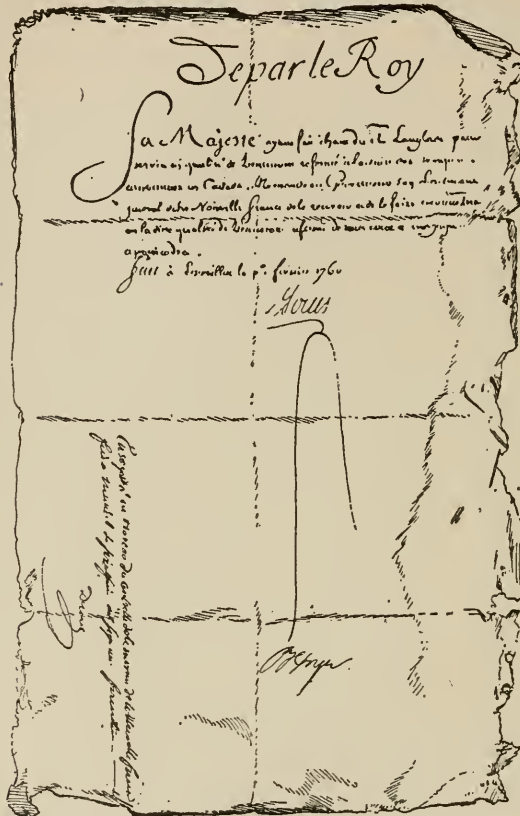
De par le Roy

Sa Majesté ayant fait choix du S. Langlade pour servir en qualité de Lieutenant reformé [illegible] troupes entretenues en Canada. Mande au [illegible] Lieutenant general de la Nouvelle France de le recevoir et le faire reconnoistre en la dite qualité de Lieutenant reformé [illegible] appartiendra.

Fait à Versailles le p.er fevrier 1760

Louis

Berryer

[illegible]